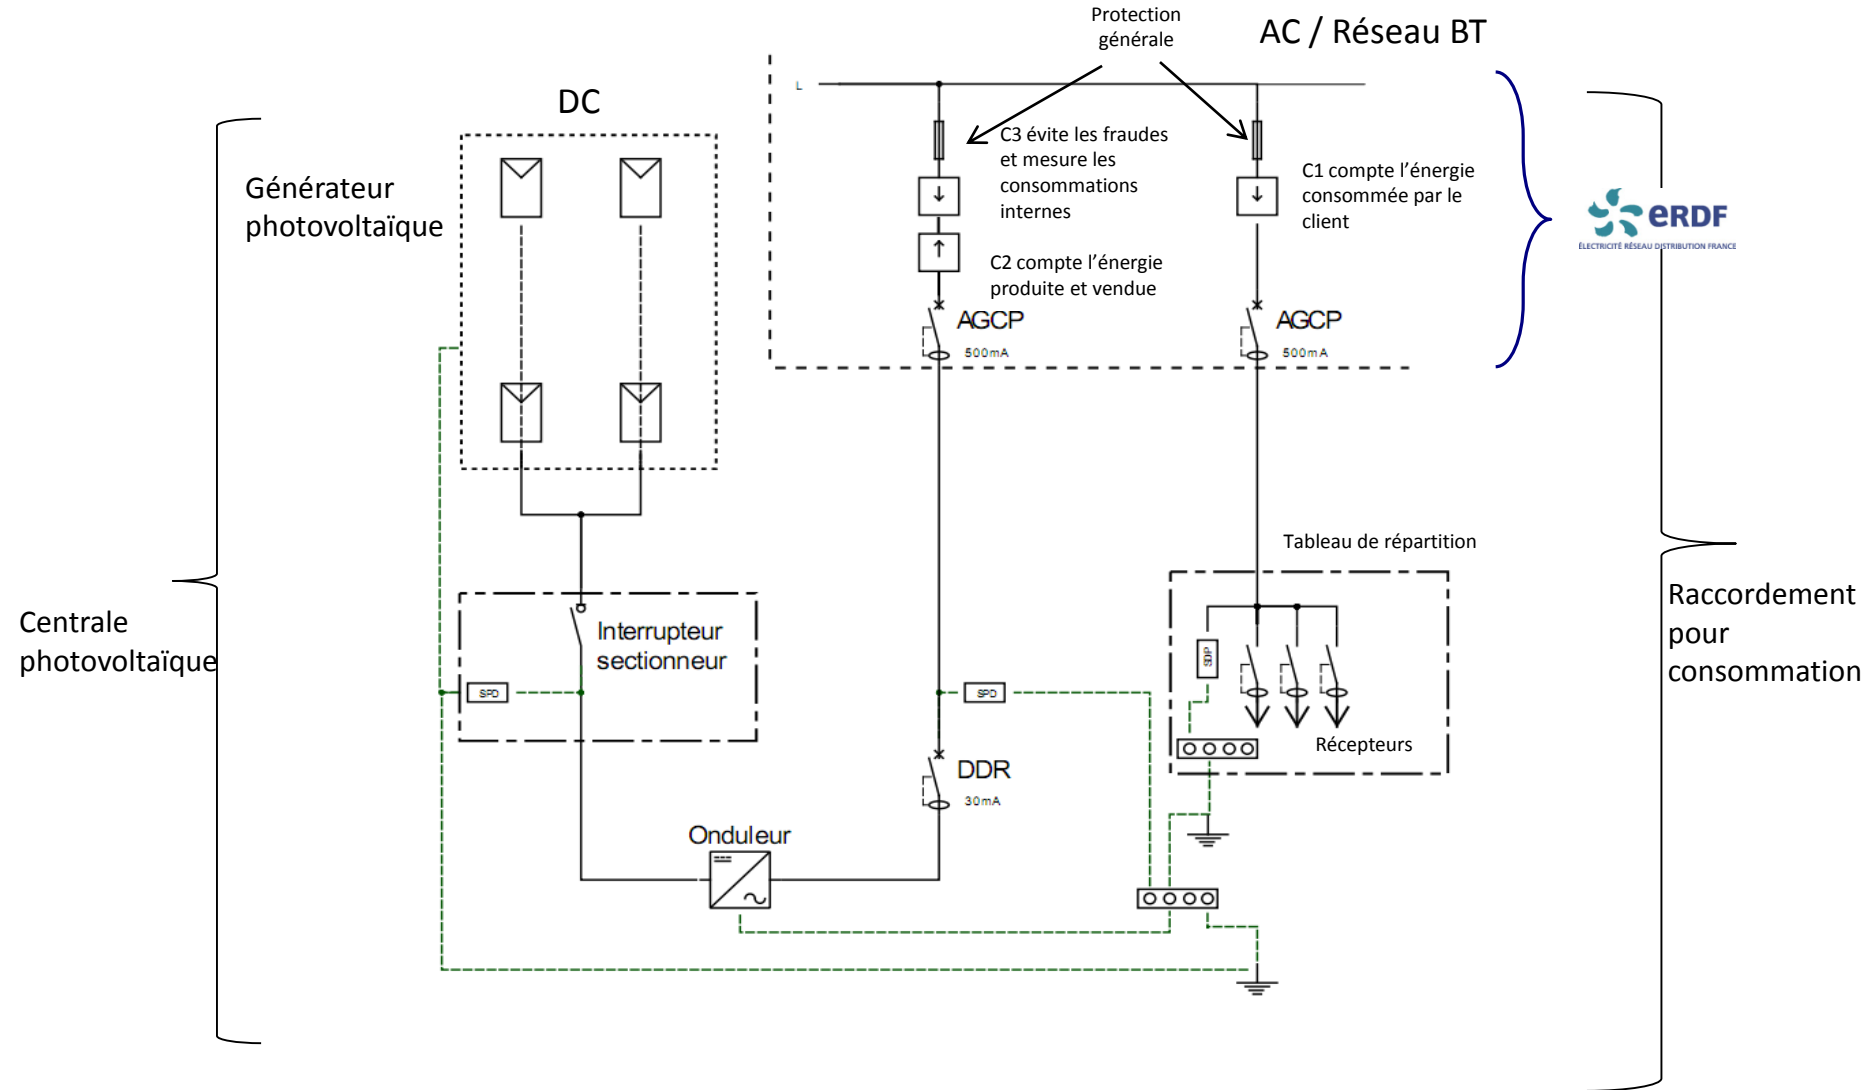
Protection générale

AC / Réseau BT

DC

L

C3 évite les fraudes et mesure les consommations internes

C1 compte l'énergie consommée par le client

C2 compte l'énergie produite et vendue

AGCP
500mA

AGCP
500mA

eRDF
ÉLECTRICITÉ RÉSEAU DISTRIBUTION FRANCE

Générateur photovoltaïque

Tableau de répartition

Centrale photovoltaïque

Interrupteur sectionneur

SPD

SPD

SPD

Récepteurs

Raccordement pour consommation

DDR
30mA

Onduleur